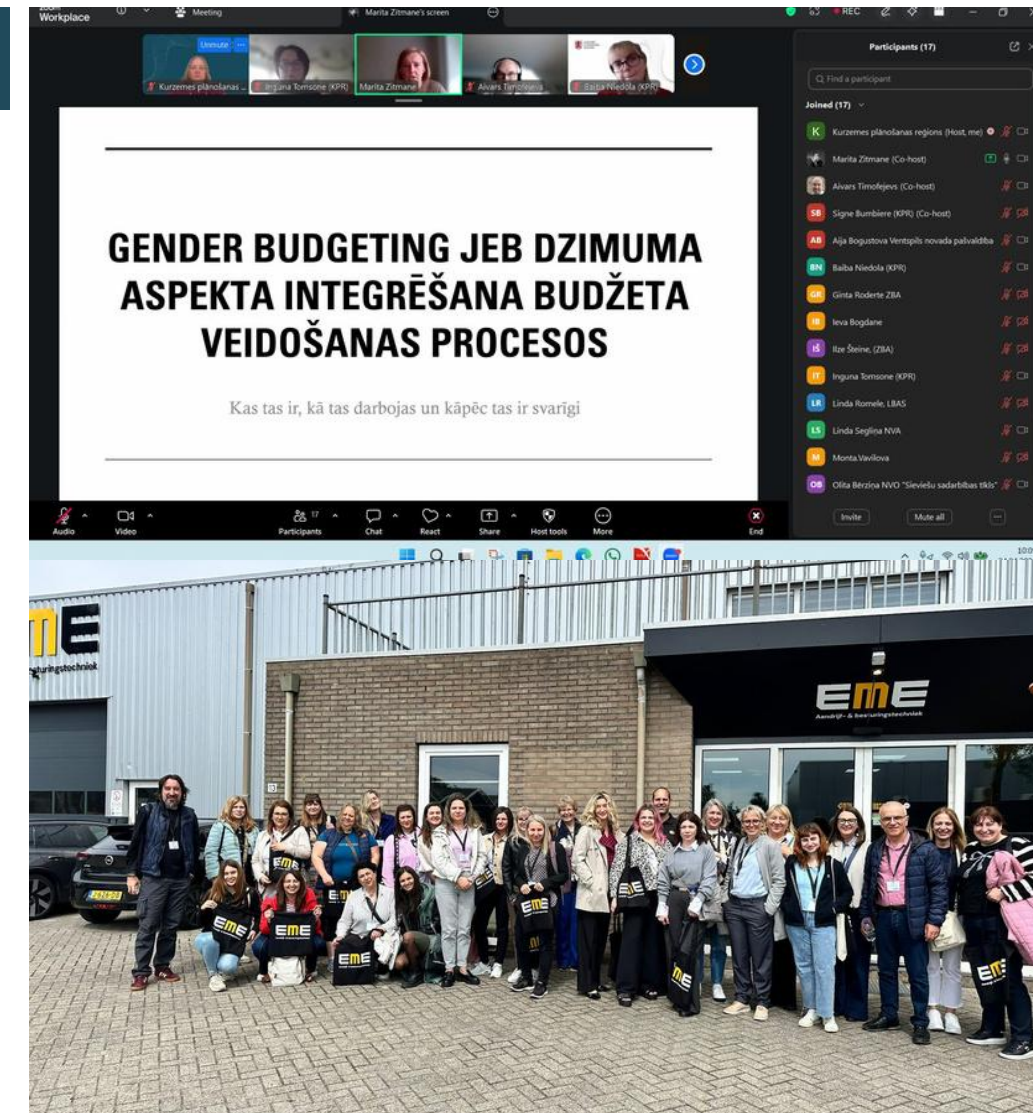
Workplace

Meeting

Marita Zitmane's screen

REC

Unmute

Kurzemes plānošanas ...

Inguna Tomsone (KPR)

Marita Zitmane

Aivars Timofejevs

Baiba Niedola (KPR)

GENDER BUDGETING JEB DZIMUMA ASPEKTA INTEGRĒŠANA BUDŽETA VEIDOŠANAS PROCESOS

Kas tas ir, kā tas darbojas un kāpēc tas ir svarīgi

Participants (17)

Find a participant

Joined (17)

Kurzemes plānošanas reģions (Host, me)

Marita Zitmane (Co-host)

Aivars Timofejevs (Co-host)

Signe Bumbiere (KPR) (Co-host)

Aija Bogustova Ventspils novada pašvaldība

Baiba Niedola (KPR)

Ginta Roderte ZBA

Ieva Bogdane

Ilze Šteine, (ZBA)

Inguna Tomsone (KPR)

Linda Romele, LBAS

Linda Segliņa NVA

Monta.Vavilova

Olita Bērziņa NVO "Sieviešu sadarbības tīkls"

Invite

Mute all

Audio

Video

Participants

Chat

React

Share

Host tools

More

End

EME

sturingstechniek

EME

Aandrijf- & besturingstechniek

EME

EME

EME

EME

EME

EME

EME